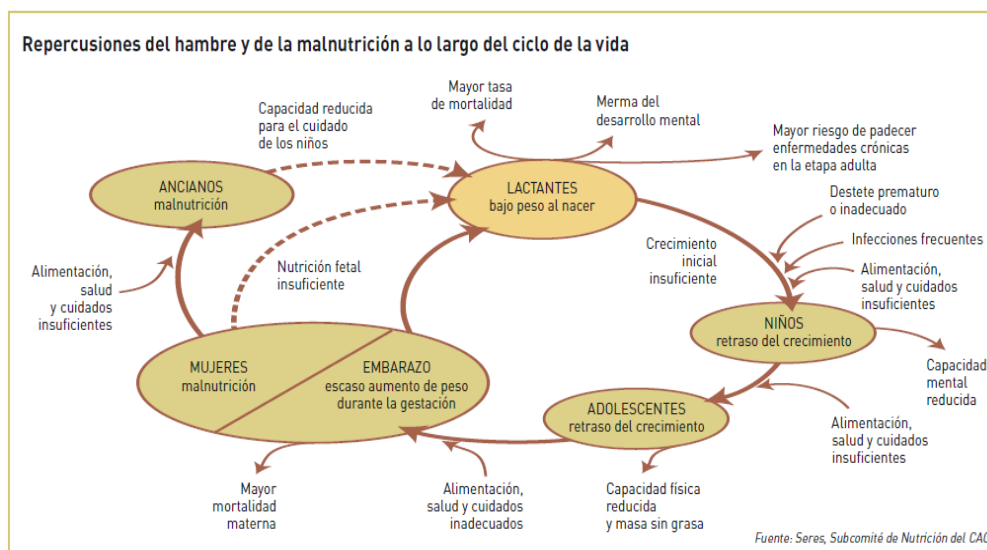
Repercusiones del hambre y de la malnutrición a lo largo del ciclo de la vida

Mayor tasa de mortalidad

Merma del desarrollo mental

Capacidad reducida para el cuidado de los niños

Mayor riesgo de padecer enfermedades crónicas en la etapa adulta

ANCIANOS
malnutrición

LACTANTES
bajo peso al nacer

Destete prematuro o inadecuado

Infecciones frecuentes

Crecimiento inicial insuficiente

Alimentación, salud y cuidados insuficientes

Alimentación, salud y cuidados insuficientes

Nutrición fetal insuficiente

NIÑOS
retraso del crecimiento

Capacidad mental reducida

MUJERES
malnutrición

EMBARAZO
escaso aumento de peso durante la gestación

ADOLESCENTES
retraso del crecimiento

Alimentación, salud y cuidados insuficientes

Mayor mortalidad materna

Alimentación, salud y cuidados inadecuados

Capacidad física reducida y masa sin grasa

Fuente: Seres, Subcomité de Nutrición del CAC